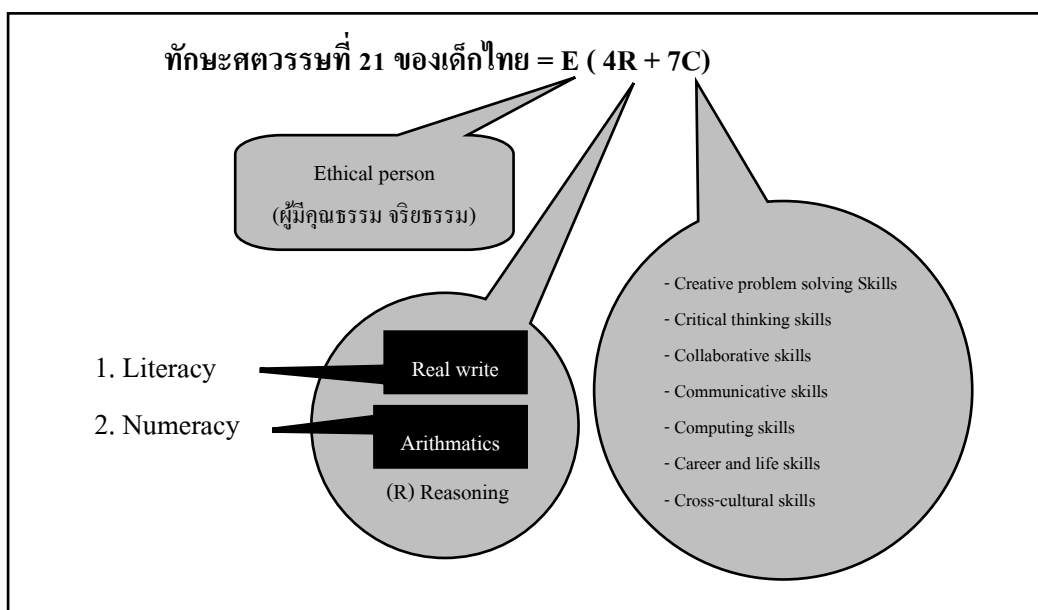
ทักษะศตวรรษที่ 21 ของเด็กไทย = E ( 4R + 7C)

Ethical person
(ผู้มีคุณธรรม จริยธรรม)

1. Literacy

2. Numeracy

Real write

Arithmatics

(R) Reasoning

- Creative problem solving Skills
- Critical thinking skills
- Collaborative skills
- Communicative skills
- Computing skills
- Career and life skills
- Cross-cultural skills